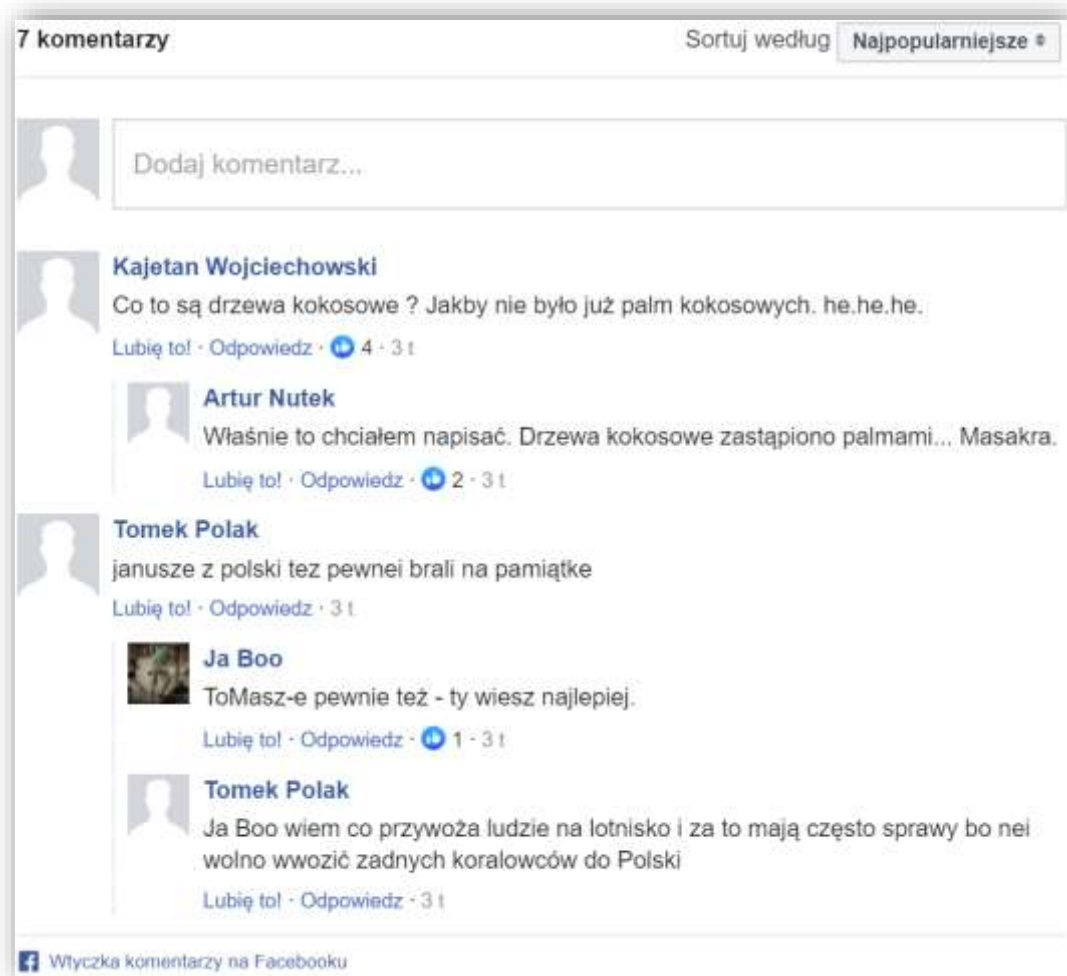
7 komentarzy

Sortuj według Najpopularniejsze

Dodaj komentarz...

Kajetan Wojciechowski
Co to są drzewa kokosowe ? Jakby nie było już palm kokosowych. he.he.he.
Lubię to! · Odpowiedz · 4 · 3 t

Artur Nutek
Właśnie to chciałem napisać. Drzewa kokosowe zastąpiono palmami... Masakra.
Lubię to! · Odpowiedz · 2 · 3 t

Tomek Polak
janusze z polski tez pewnei brali na pamiątke
Lubię to! · Odpowiedz · 3 t

Ja Boo
ToMasz-e pewnie też - ty wiesz najlepiej.
Lubię to! · Odpowiedz · 1 · 3 t

Tomek Polak
Ja Boo wiem co przywoża ludzie na lotnisko i za to mają często sprawy bo nei wolno wwozić zadnych koralowców do Polski
Lubię to! · Odpowiedz · 3 t

Wtyczka komentarzy na Facebooku